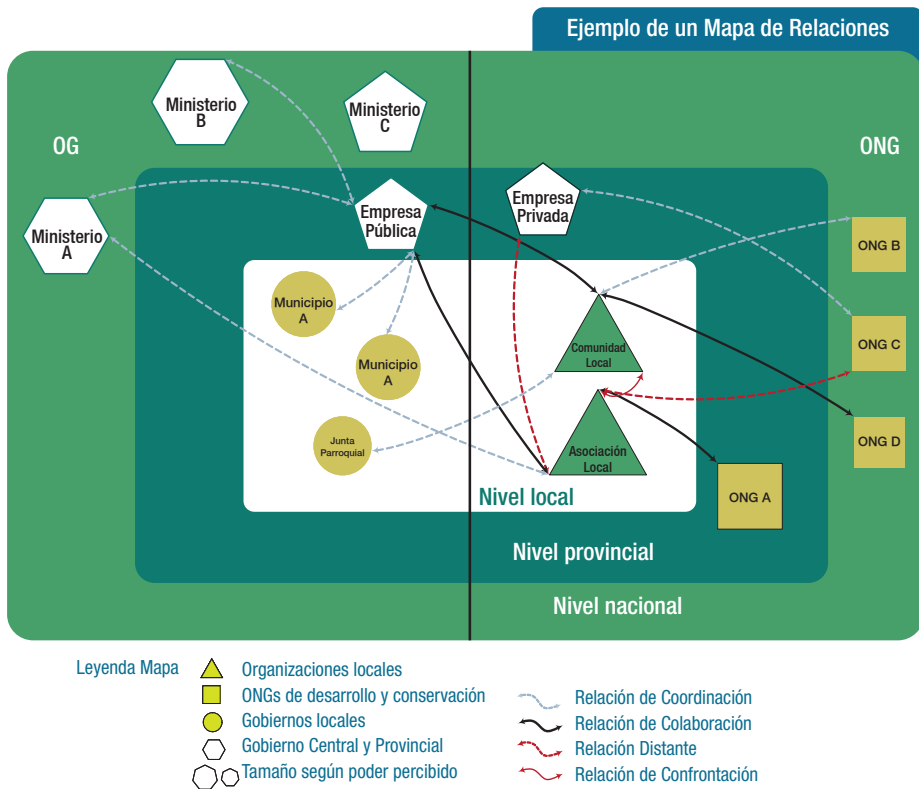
Ejemplo de un Mapa de Relaciones

Ministerio B

Ministerio C

OG

ONG

Ministerio A

Empresa Pública

Empresa Privada

ONG B

ONG C

ONG D

Municipio A

Municipio A

Junta Parroquial

Comunidad Local

Asociación Local

ONG A

Nivel local

Nivel provincial

Nivel nacional

Leyenda Mapa

Organizaciones locales

ONGs de desarrollo y conservación

Gobiernos locales

Gobierno Central y Provincial

Tamaño según poder percibido

Relación de Coordinación

Relación de Colaboración

Relación Distante

Relación de Confrontación